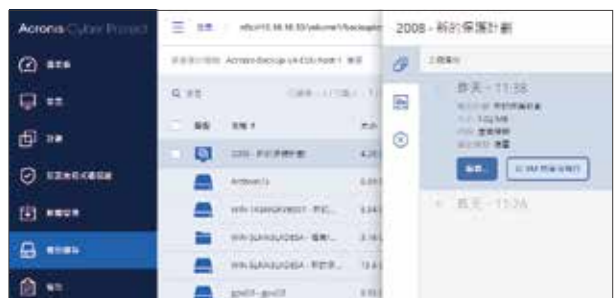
Acronis Cyber Protect

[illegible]

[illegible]

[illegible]

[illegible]

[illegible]

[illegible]

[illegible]

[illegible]

nfs://10.56.56.53/volume1/backup

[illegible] Acronis Backup v4-Cdb-host-1 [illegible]

Q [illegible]

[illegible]

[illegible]

2008 - 新的保護計劃

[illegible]

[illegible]

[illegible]

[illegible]

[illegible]

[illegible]

2008 - 新的保護計劃

2 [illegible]

昨天 - 11:38

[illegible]

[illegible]

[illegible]

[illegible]

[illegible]

昨天 - 11:26